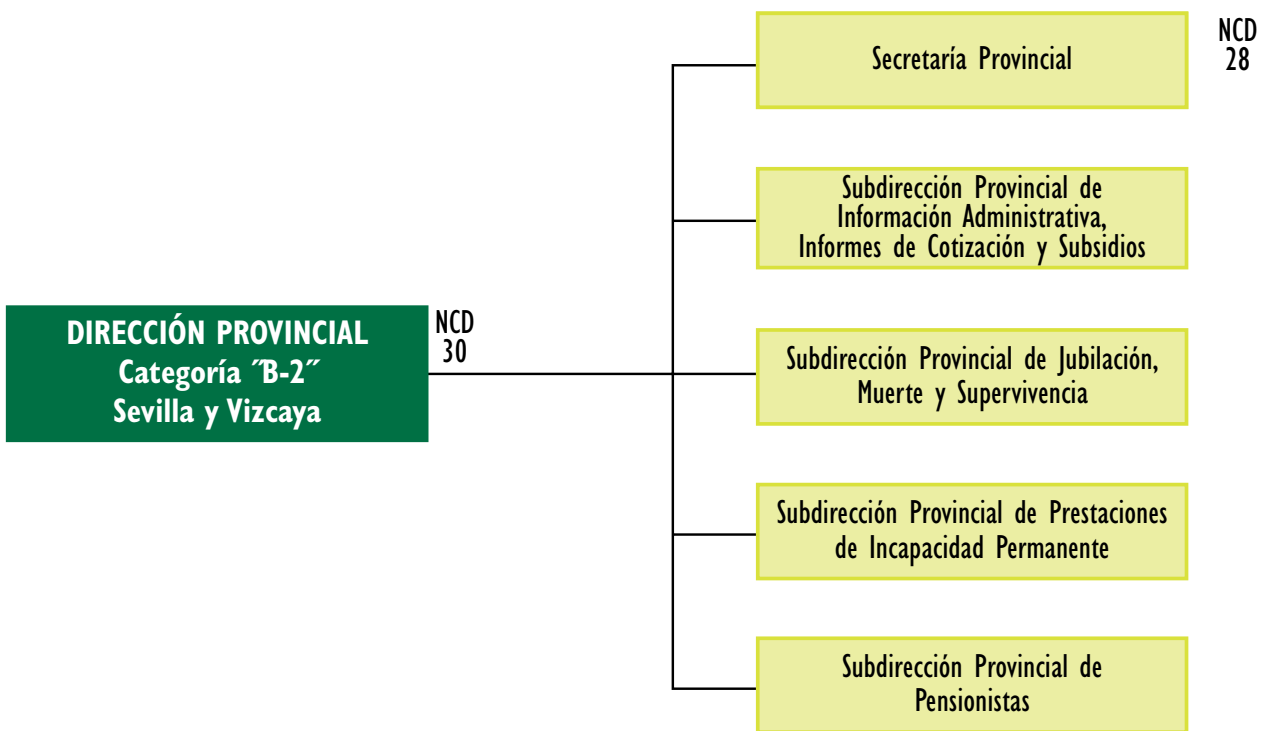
DIRECCIÓN PROVINCIAL
Categoría ˝B-2˝
Sevilla y Vizcaya

NCD
30

Secretaría Provincial

NCD
28

Subdirección Provincial de Información Administrativa, Informes de Cotización y Subsidios

Subdirección Provincial de Jubilación, Muerte y Supervivencia

Subdirección Provincial de Prestaciones de Incapacidad Permanente

Subdirección Provincial de Pensionistas